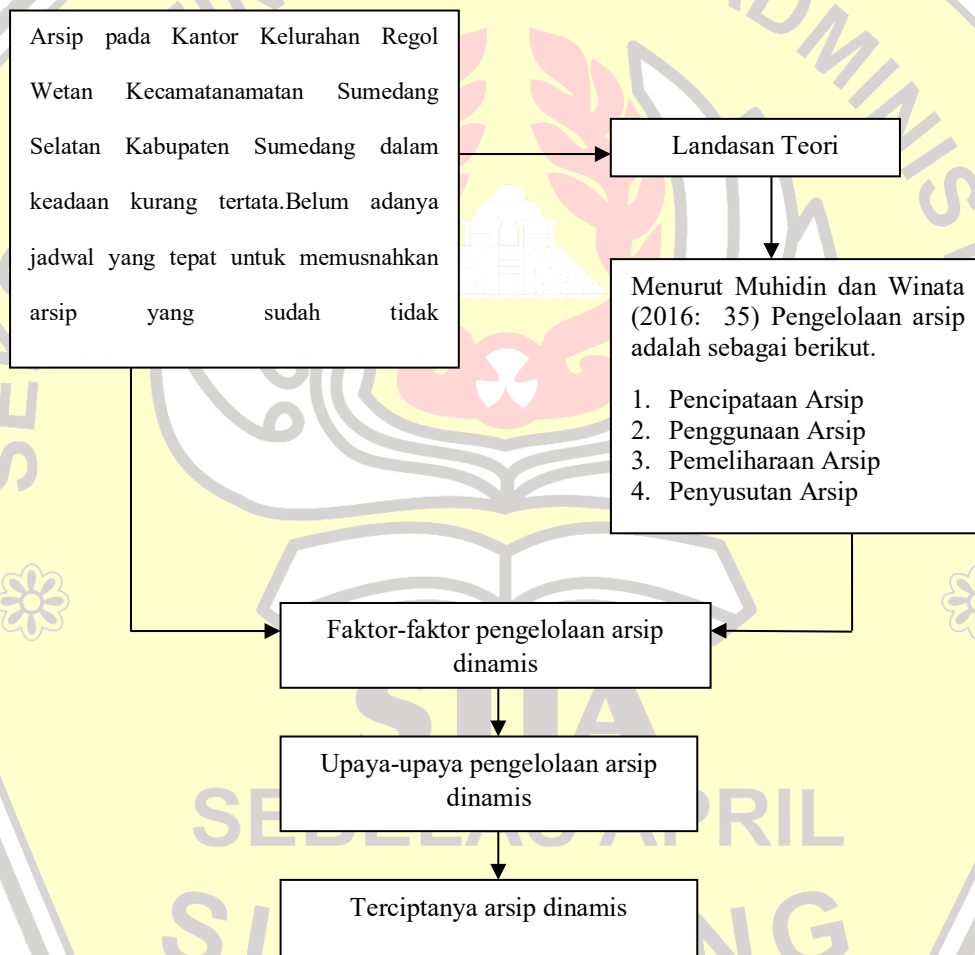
Arsip pada Kantor Kelurahan Regol Wetan Kecamatanamatan Sumedang Selatan Kabupaten Sumedang dalam keadaan kurang tertata.Belum adanya jadwal yang tepat untuk memusnahkan arsip yang sudah tidak

Landasan Teori

Menurut Muhidin dan Winata (2016: 35) Pengelolaan arsip adalah sebagai berikut.

1. Pencipataan Arsip
2. Penggunaan Arsip
3. Pemeliharaan Arsip
4. Penyusutan Arsip

Faktor-faktor pengelolaan arsip dinamis

Upaya-upaya pengelolaan arsip dinamis

Terciptanya arsip dinamis

ADMINIS
STIA
SEBELAS APRIL
SUMEDANG